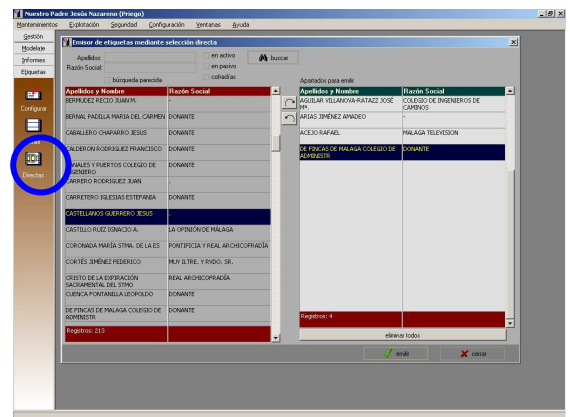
Nuestro Padre Jesús Nazareno (Priego)

Mantenimientos Explotación Seguridad Configuración Ventanas Ayuda

Gestión
Modelaje
Informes
Etiquetas

Configurar
Directas

Emisor de etiquetas mediante selección directa

Apellidos
Razón Social
en activo
en pasivo
cofradías
búsqueda parecida
buscar

| Apellidos y Nombre | Razón Social |
|---|---|
| BERMÚDEZ RECIO JUAN M. | - |
| BERNAL PADILLA MARIA DEL CARMEN | DONANTE |
| CABALLERO CHAPARRO JESUS | DONANTE |
| CALDERON RODRIGUEZ FRANCISCO | DONANTE |
| CANALES Y FUERTOS COLEGIO DE INGENIERO | DONANTE |
| CARRERO RODRIGUEZ JUAN | - |
| CARRETERO IGLESIAS ESTEFANIA | DONANTE |
| CASTELLANOS GUERRERO JESUS | - |
| CASTILLO RUIZ IGNACIO A. | LA OPINIÓN DE MÁLAGA |
| CORONADA MARÍA STMA. DE LA ES | PONTIFICIA Y REAL ARCHICOFRADÍA |
| CORTÉS JIMÉNEZ FEDERICO | MUY ILTRE. Y RVDO. SR. |
| CRISTO DE LA EXPIRACIÓN SACRAMENTAL DEL STMO | REAL ARCHICOFRADÍA |
| CUENCA PONTANILLA LEOPOLDO | DONANTE |
| DE FINCAS DE MALAGA COLEGIO DE ADMINISTR | DONANTE |

Registros: 213

Apartados para emitir

| Apellidos y Nombre | Razón Social |
|---|---|
| AGUILAR VILLANOVA-RATAZZ JOSÉ Mª. | COLEGIO DE INGENIEROS DE CAMINOS |
| ARIAS JIMÉNEZ AMADEO | - |
| ACEJO RAFAEL | MALAGA TELEVISION |
| DE FINCAS DE MALAGA COLEGIO DE ADMINISTR | DONANTE |

Registros: 4

eliminar todos

emitir
cerrar